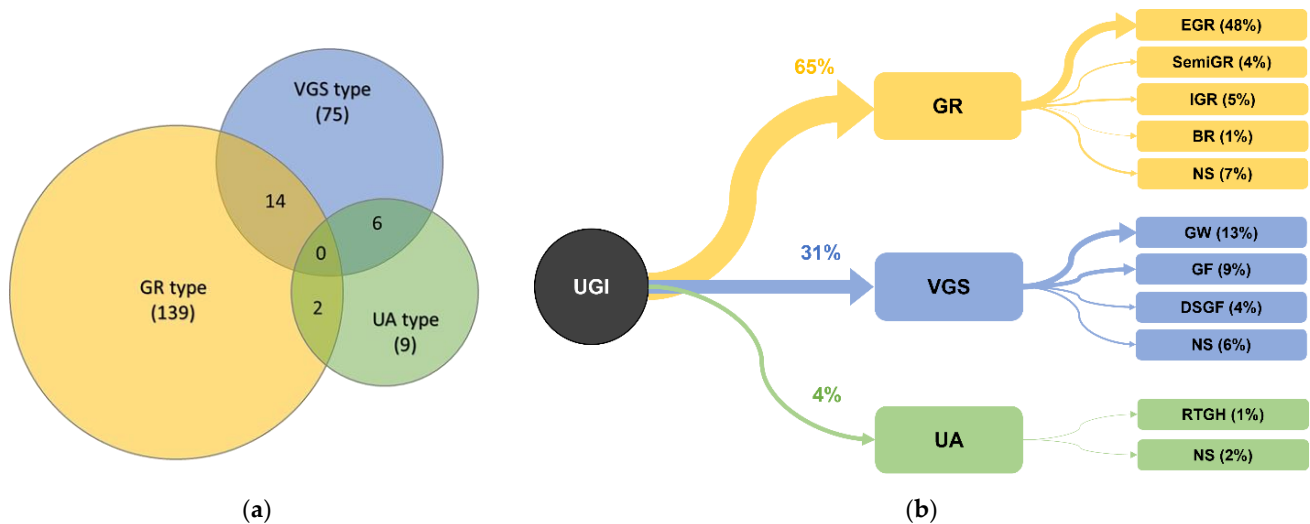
VGS type
(75)

14

6

0

GR type
(139)

2

UA type
(9)

(a)

65%

GR

EGR (48%)

SemiGR (4%)

IGR (5%)

BR (1%)

NS (7%)

31%

UGI

VGS

GW (13%)

GF (9%)

DSGF (4%)

NS (6%)

4%

UA

RTGH (1%)

NS (2%)

(b)